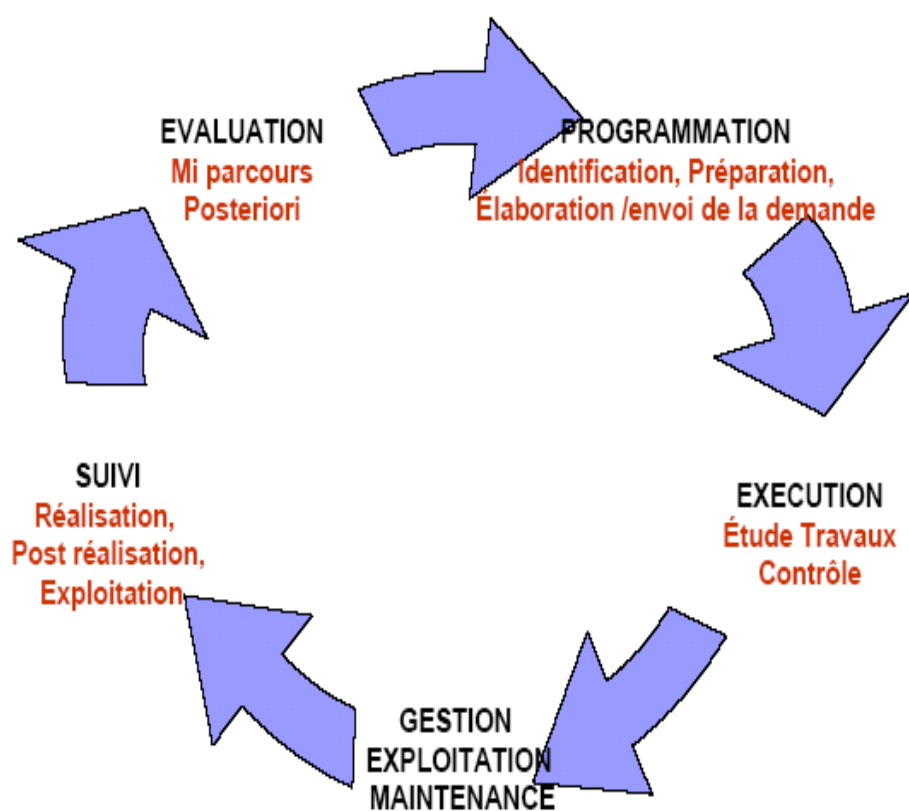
EVALUATION
Mi parcours
Posteriori

PROGRAMMATION
Identification, Préparation,
Élaboration /envoi de la demande

EXECUTION
Étude Travaux
Contrôle

GESTION
EXPLOITATION
MAINTENANCE

SUIVI
Réalisation,
Post réalisation,
Exploitation